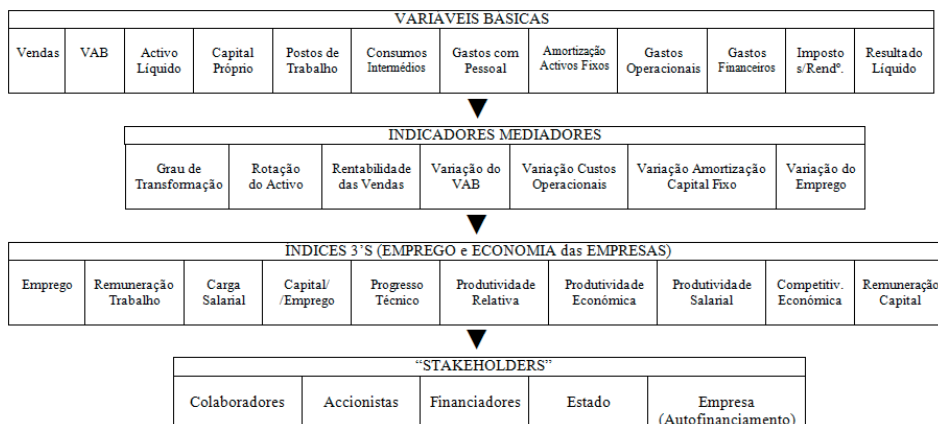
VARIÁVEIS BÁSICAS

| Vendas | VAB | Activo Líquido | Capital Próprio | Postos de Trabalho | Consumos Intermédios | Gastos com Pessoal | Amortização Activos Fixos | Gastos Operacionais | Gastos Financeiros | Imposto s/Rendº. | Resultado Líquido |
|---|---|---|---|---|---|---|---|---|---|---|---|

INDICADORES MEDIADORES

| Grau de Transformação | Rotação do Activo | Rentabilidade das Vendas | Variação do VAB | Variação Custos Operacionais | Variação Amortização Capital Fixo | Variação do Emprego |
|---|---|---|---|---|---|---|

ÍNDICES 3'S (EMPREGO e ECONOMIA das EMPRESAS)

| Emprego | Remuneração Trabalho | Carga Salarial | Capital/ /Emprego | Progresso Técnico | Produtividade Relativa | Produtividade Económica | Produtividade Salarial | Competitiv. Económica | Remuneração Capital |
|---|---|---|---|---|---|---|---|---|---|

"STAKEHOLDERS"

| Colaboradores | Accionistas | Financiadores | Estado | Empresa (Autofinanciamento) |
|---|---|---|---|---|